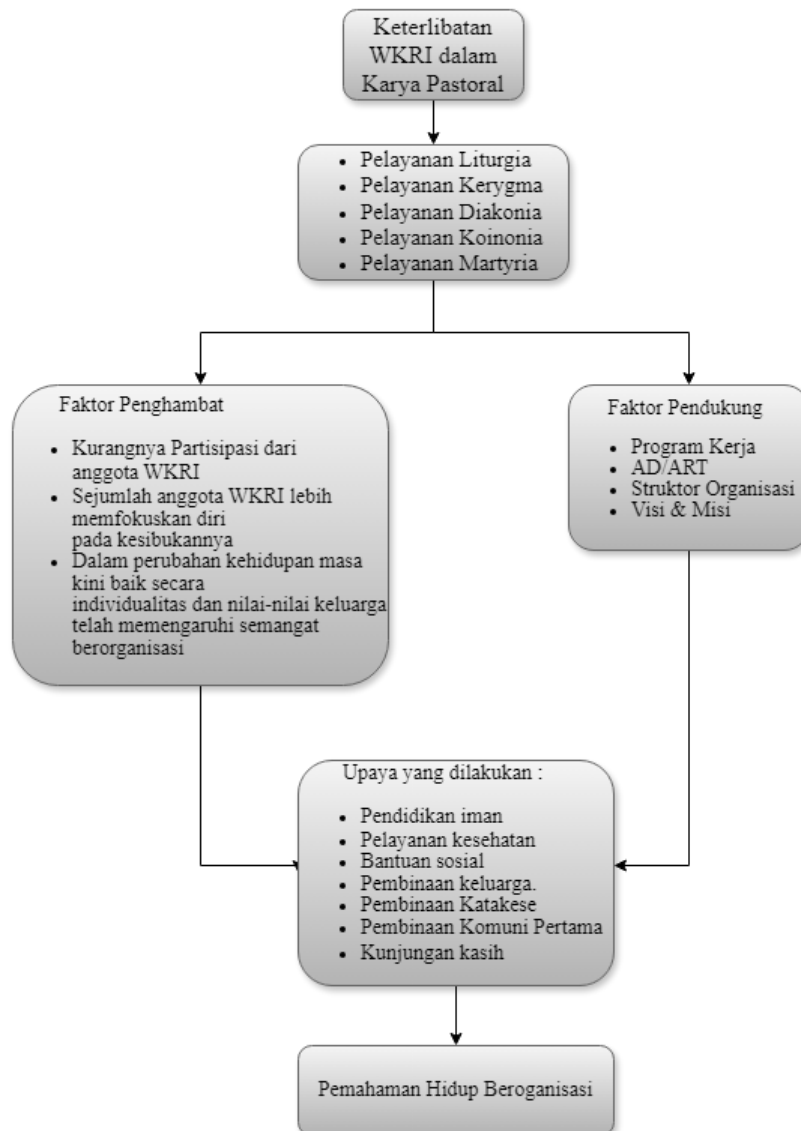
Keterlibatan WKRI dalam Karya Pastoral

- Pelayanan Liturgia
- Pelayanan Kerygma
- Pelayanan Diakonia
- Pelayanan Koinonia
- Pelayanan Martyria

Faktor Penghambat

- Kurangnya Partisipasi dari anggota WKRI
- Sejumlah anggota WKRI lebih memfokuskan diri pada kesibukannya
- Dalam perubahan kehidupan masa kini baik secara individualitas dan nilai-nilai keluarga telah memengaruhi semangat berorganisasi

Faktor Pendukung

- Program Kerja
- AD/ART
- Struktor Organisasi
- Visi & Misi

Upaya yang dilakukan :

- Pendidikan iman
- Pelayanan kesehatan
- Bantuan sosial
- Pembinaan keluarga.
- Pembinaan Katakese
- Pembinaan Komuni Pertama
- Kunjungan kasih

Pemahaman Hidup Beroganisasi